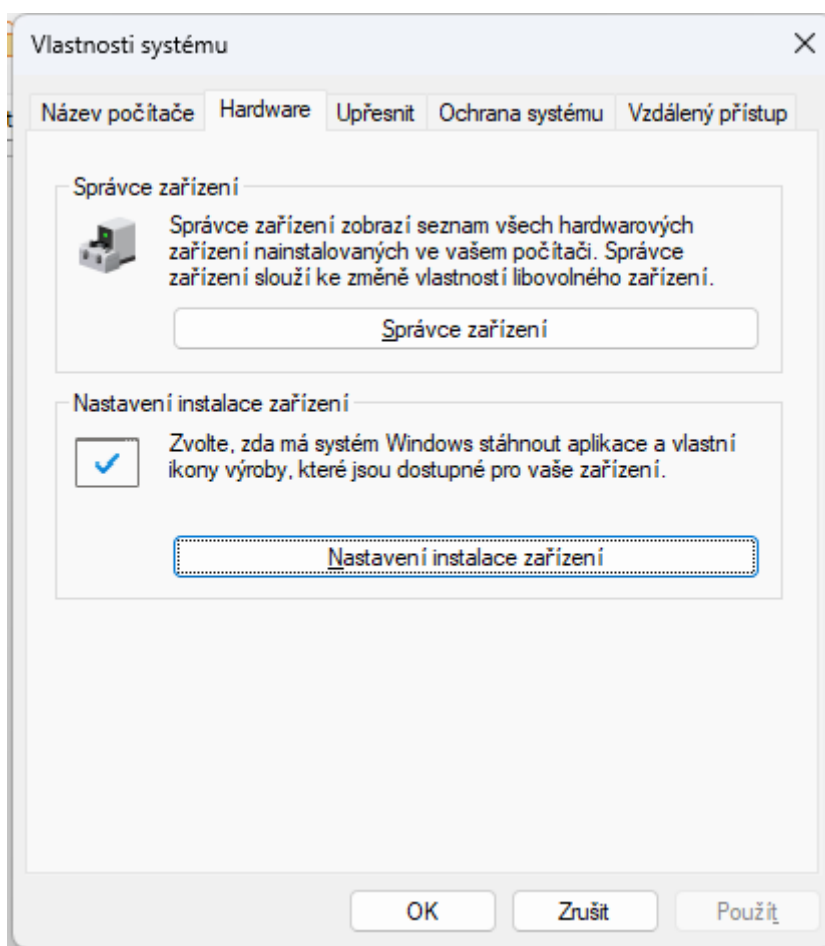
Vlastnosti systému

Název počítače | Hardware | Upřesnit | Ochrana systému | Vzdálený přístup

Správce zařízení

Správce zařízení zobrazí seznam všech hardwarových zařízení nainstalovaných ve vašem počítači. Správce zařízení slouží ke změně vlastností libovolného zařízení.

Správce zařízení

Nastavení instalace zařízení

Zvolte, zda má systém Windows stáhnout aplikace a vlastní ikony výroby, které jsou dostupné pro vaše zařízení.

Nastavení instalace zařízení

OK | Zrušit | Použít